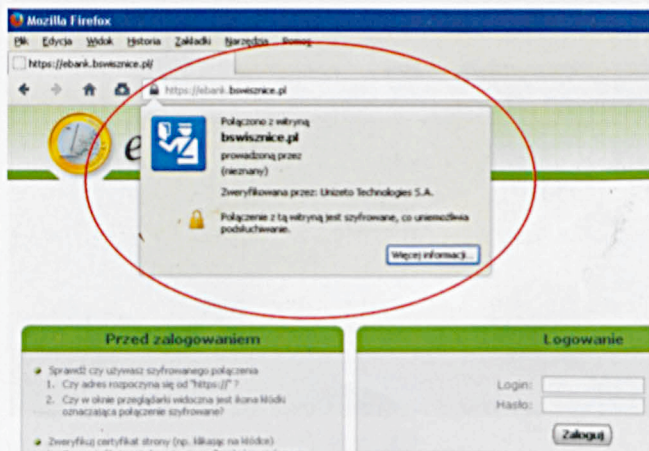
Mozilla Firefox

Plik Edycja Widok Historia Zakładki Narzędzia Pomoc

https://ebank.bswisznice.pl/

https://ebank.bswisznice.pl

e

Połączono z witryną
bswisznice.pl
prowadzoną przez
(nieznany)

Zweryfikowana przez: Unizeto Technologies S.A.

Połączenie z tą witryną jest szyfrowane, co uniemożliwia podsłuchiwanie.

Więcej informacji...

Przed zalogowaniem

Sprawdź czy używasz szyfrowanego połączenia
1. Czy adres rozpoczyna się od "https://" ?
2. Czy w oknie przeglądarki widoczna jest ikona kłódki oznaczająca połączenie szyfrowane?

Zweryfikuj certyfikat strony (np. klikając na kłódce)

Logowanie

Login:
Hasło:
Zaloguj